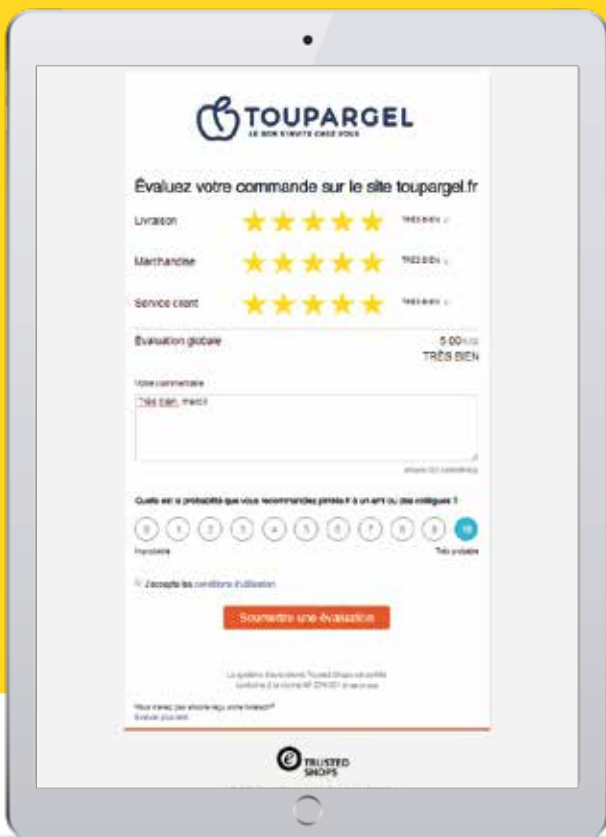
TOUPARGEL
LE BON S'INVITE CHEZ VOUS

Évaluez votre commande sur le site toupargel.fr

Livraison ★★★★★ TRÈS BIEN

Marchandise ★★★★★ TRÈS BIEN

Service client ★★★★★ TRÈS BIEN

Évaluation globale 5.00/5.00 TRÈS BIEN

Votre commentaire

Très bien, merci

Quelle est la probabilité que vous recommandiez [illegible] à un ami ou des collègues ?

0 1 2 3 4 5 6 7 8 9 10

Improbable Très probable

J'accepte les conditions d'utilisation

Soumettre une évaluation

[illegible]

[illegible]

TRUSTED SHOPS